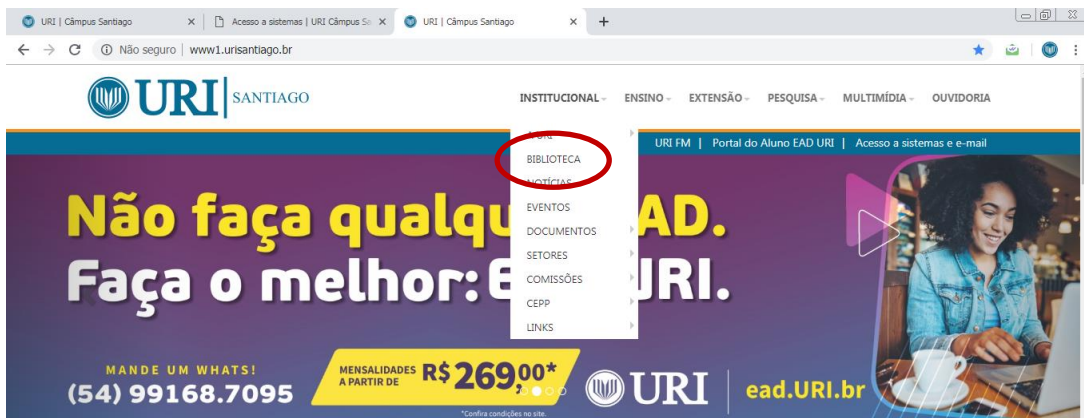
URI | Câmpus Santiago
Acesso a sistemas | URI Câmpus Sa
URI | Câmpus Santiago

Não seguro | www1.urisantiago.br

URI SANTIAGO

INSTITUCIONAL ENSINO EXTENSÃO PESQUISA MULTIMÍDIA OUVIDORIA

A URI
BIBLIOTECA
NOTÍCIAS
EVENTOS
DOCUMENTOS
SETORES
COMISSÕES
CEPP
LINKS

URI FM | Portal do Aluno EAD URI | Acesso a sistemas e e-mail

Não faça qualqu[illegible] EAD.
Faça o melhor: E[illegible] URI.

MANDE UM WHATS!
(54) 99168.7095

MENSALIDADES A PARTIR DE R$ 269,00*

URI | ead.URI.br

*Confira condições no site.